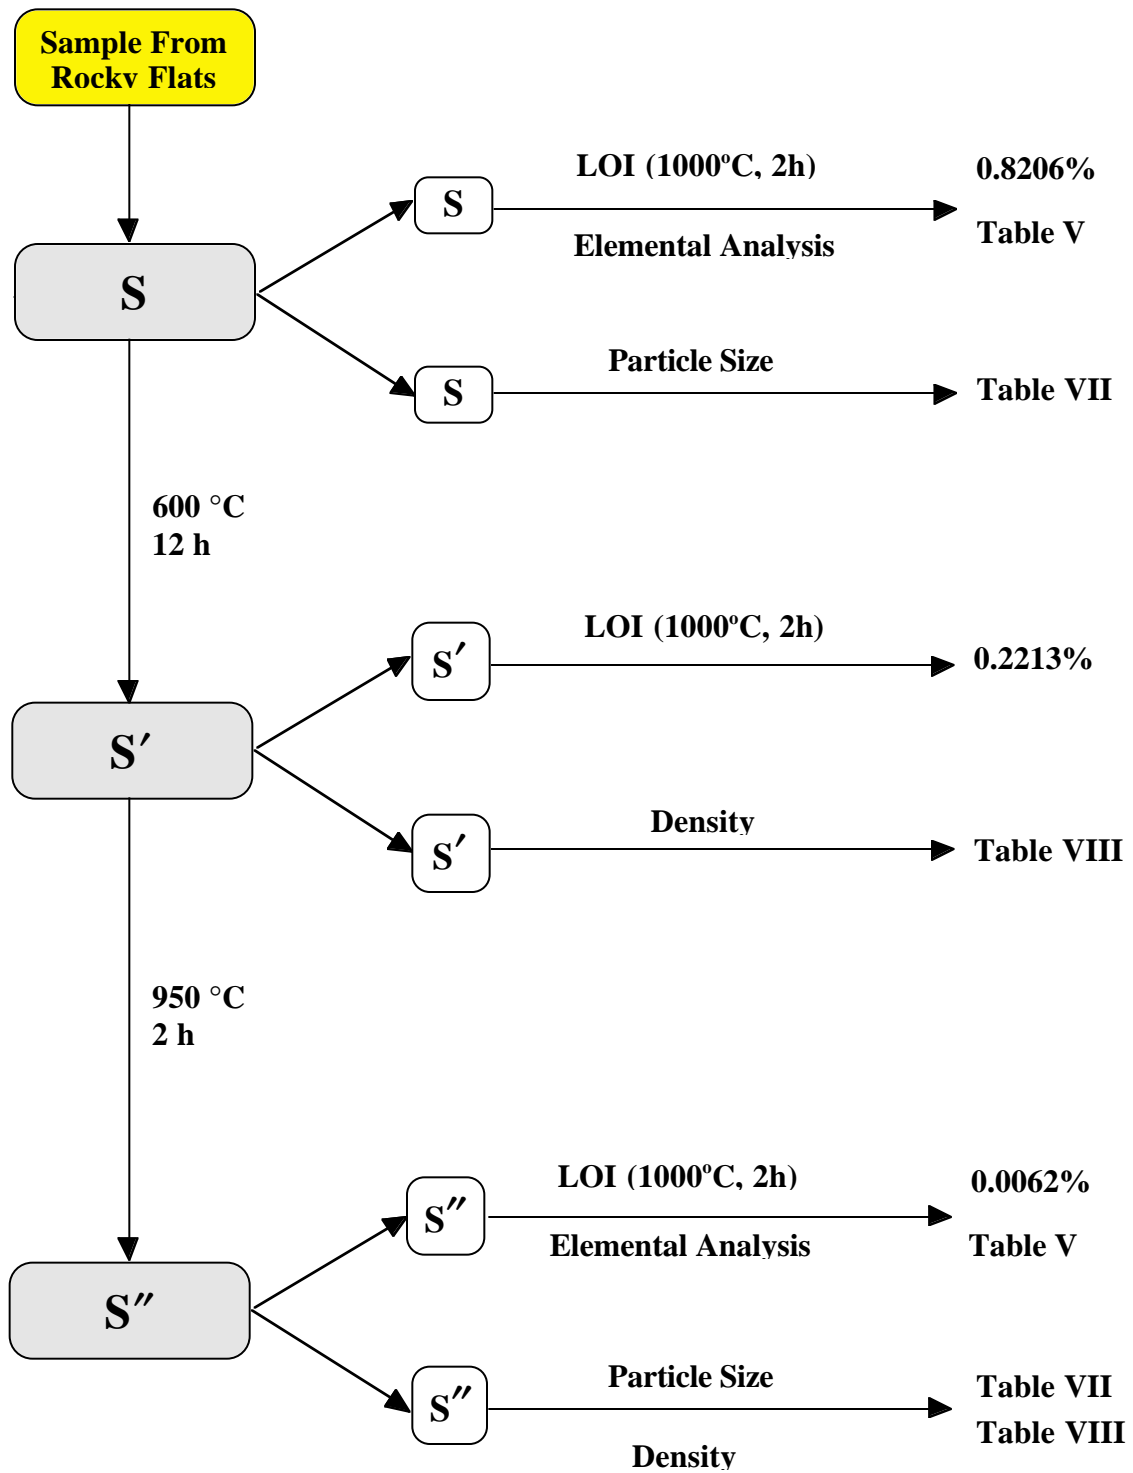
Sample From Rocky Flats

S

S

LOI (1000ºC, 2h)

Elemental Analysis

0.8206%

Table V

S

Particle Size

Table VII

600 °C
12 h

S′

S′

LOI (1000ºC, 2h)

0.2213%

S′

Density

Table VIII

950 °C
2 h

S″

S″

LOI (1000ºC, 2h)

Elemental Analysis

0.0062%

Table V

S″

Particle Size

Density

Table VII

Table VIII